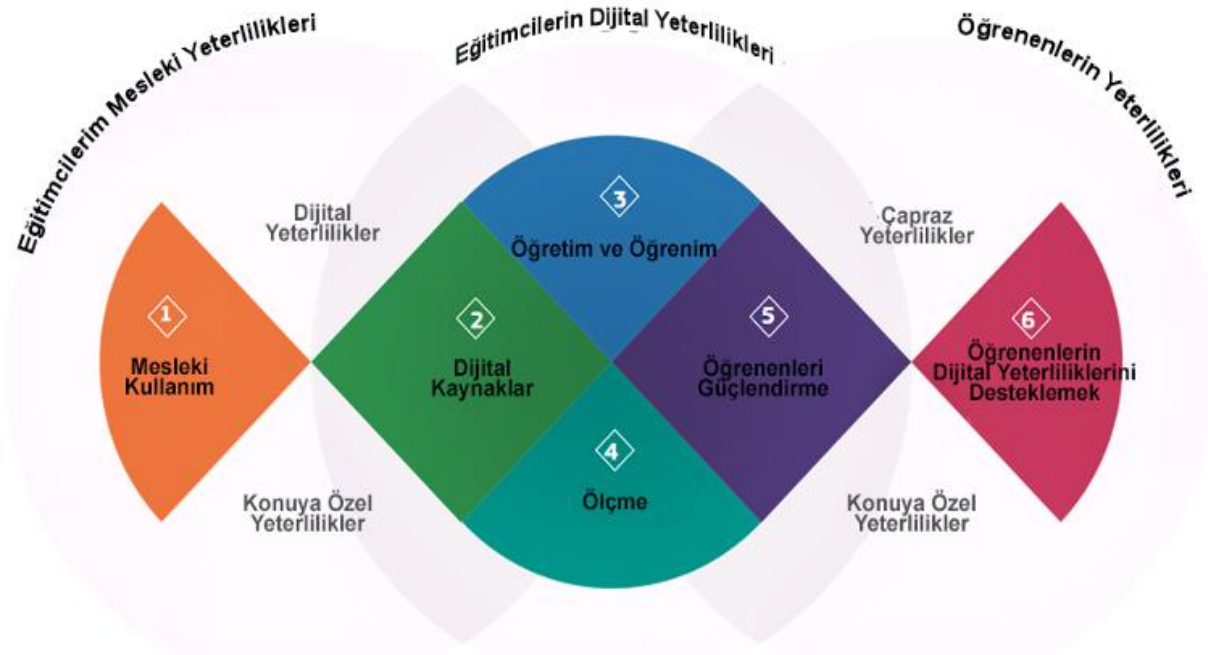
Eğitimcilerim Mesleki Yeterlilikleri

Eğitimcilerin Dijital Yeterlilikleri

Öğrenenlerin Yeterlilikleri

Dijital Yeterlilikler

Çapraz Yeterlilikler

3
Öğretim ve Öğrenim

1
Mesleki Kullanım

2
Dijital Kaynaklar

5
Öğrenenleri Güçlendirme

6
Öğrenenlerin Dijital Yeterliliklerini Desteklemek

4
Ölçme

Konuya Özel Yeterlilikler

Konuya Özel Yeterlilikler